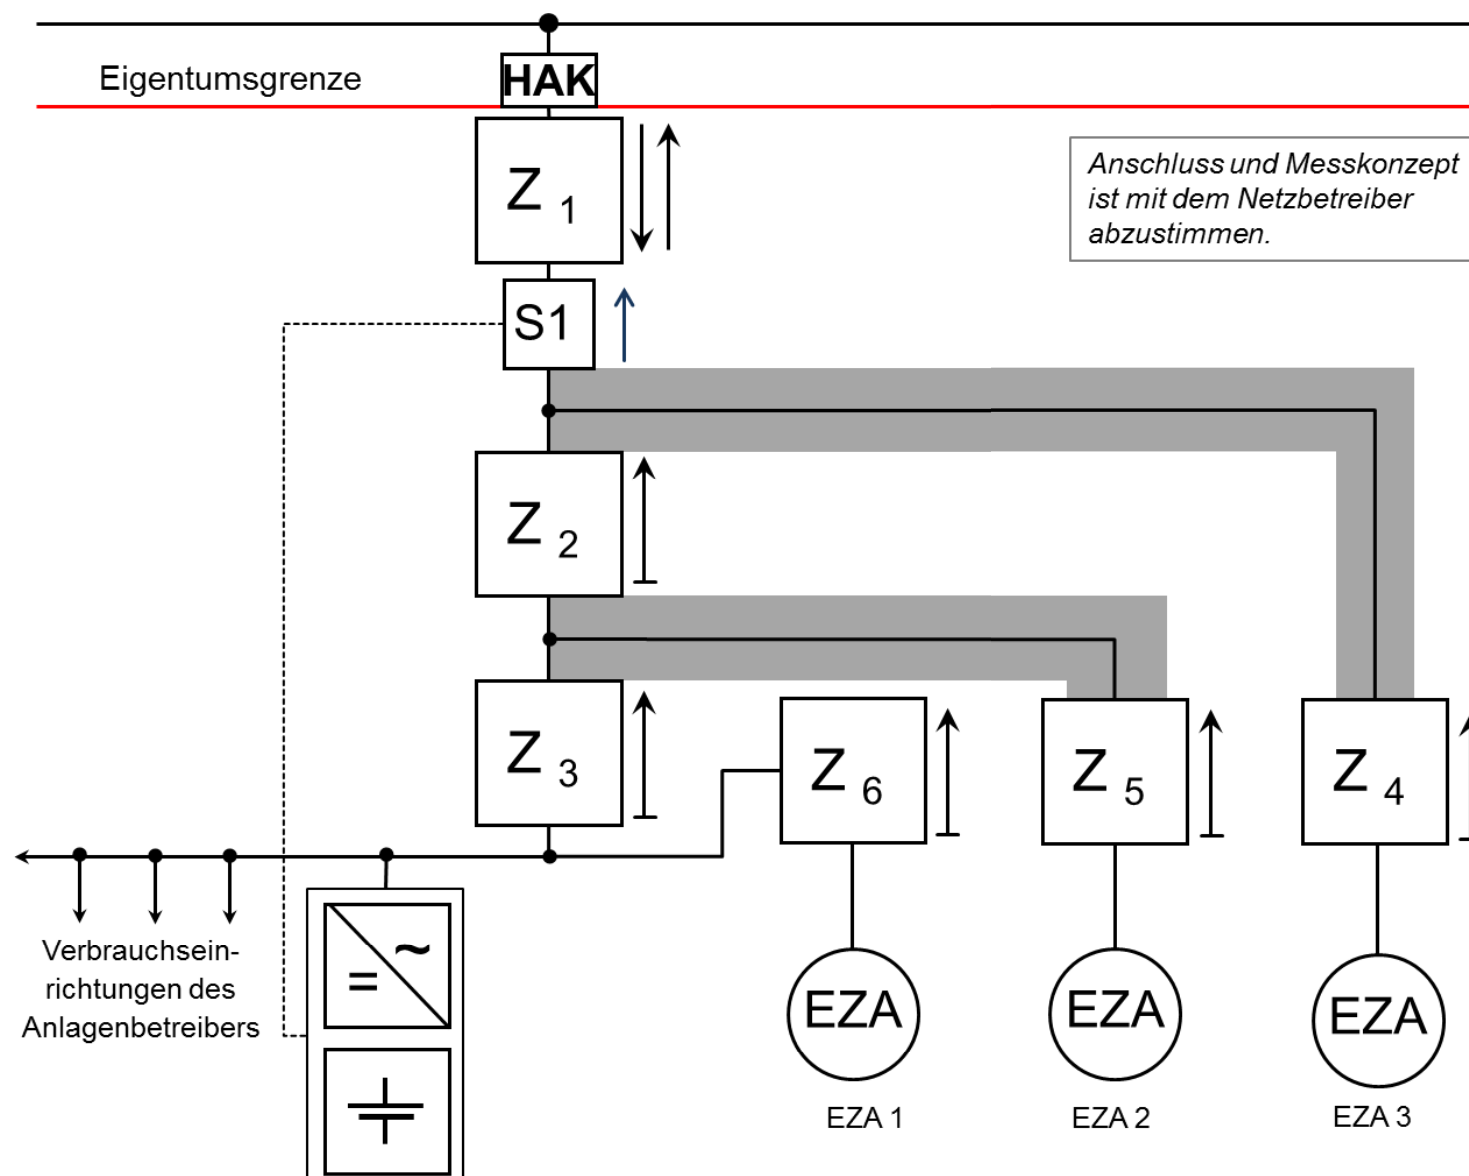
Eigentumsgrenze

HAK

Anschluss und Messkonzept ist mit dem Netzbetreiber abzustimmen.

Z 1

S1

Z 2

Z 3

Z 6

Z 5

Z 4

Verbrauchseinrichtungen des Anlagenbetreibers

=

~

EZA

EZA 1

EZA

EZA 2

EZA

EZA 3